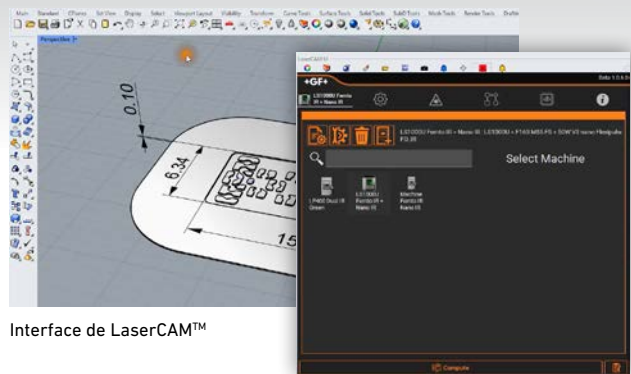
Main Standard CPlanes Set View Display Select Viewport Layout Visibility Transform Curve Tools Surface Tools Solid Tools SubD Tools Mesh Tools Render Tools Drafting

Perspective

0.10

6.34

15

LaserCAM

+GF+

Beta 1.0.6

LS1000U Femto IR + Nano IR

LS1000U Femto IR + Nano IR, LS1000U + P140 MSS-FS + 50W V3 nano Multipulse P2.0

Select Machine

LP400 Dual IR Green

LS1000U Femto IR + Nano IR

Machine Femto IR Nano IR

Compute

Interface de LaserCAM™